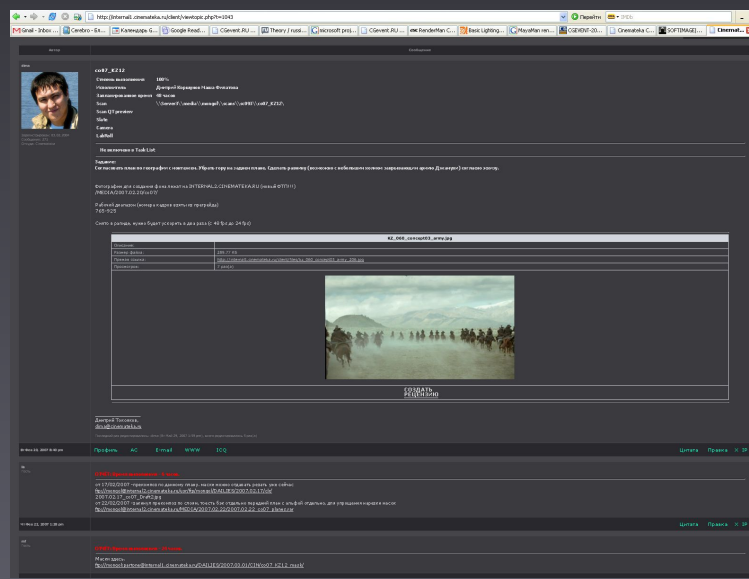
http://internal1.cinemateka.ru/client/viewtopic.php?t=1043

Перейти

Gmail - Inbox ... | Cerebro - Ex... | Календарь G... | Google Read... | CGevent.RU ... | Theory / russi... | microsoft proj... | CGevent.RU ... | RenderMan C... | Basic Lighting... | MayaMan ren... | CGEVENT-20... | Cinemateka C... | SOFTIMAGE|... | Cinemat...

Автор

Сообщение

co07_KZ12

Степень выполнения: 100%

Исполнитель: Дмитрий Корнауров Маша Флотова

Запланированное время: 48 часов

Scan: \\Server8\media\zakazp8\scans\vcf\fil\co07_KZ12\

Scan QT preview

Slate

Camera

LabRoll

На включено в Task List

Задание:

Согласовать план по географии с монтажом. Убрать горы на заднем плане. Сделать развилку (возможно с мобильным кольцом закрывающим арочку Дзюнгори) согласно эскизу.

Фотографии для создания фона лежат на INTERNAL2.CINEMATEKA.RU (новый ФТП!!!)
/MEDIA/2007.02.20/co07/

Рабочий диапазон (номера кадров в программе):
765-925

Снято в рапиде, нужно будет ускорить в два раза (с 48 fps до 24fps)

KZ_006_concept03_armu.jpg

| Описание: | |
|---|---|
| Размер файла: | 184.77 Kb |
| Полное изм.: | http://internal1.cinemateka.ru/client/files/kz_006_concept03_armu_136.jpg |
| Просмотров: | 1 раз(а) |

СОЗДАТЬ РЕЦЕНЗИЮ

Дмитрий Токоякин
dima@cinemateka.ru

Профиль | AC | E-mail | WWW | ICQ

Цитата | Правка

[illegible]

Fri Feb 23, 2007 5:30 am

Цитата | Правка

Масок здесь.
ftp://ivmoz.bartone@internal1.cinemateka.ru/DAILIES/2007.03.01/CIN/co07_KZ12_mask/